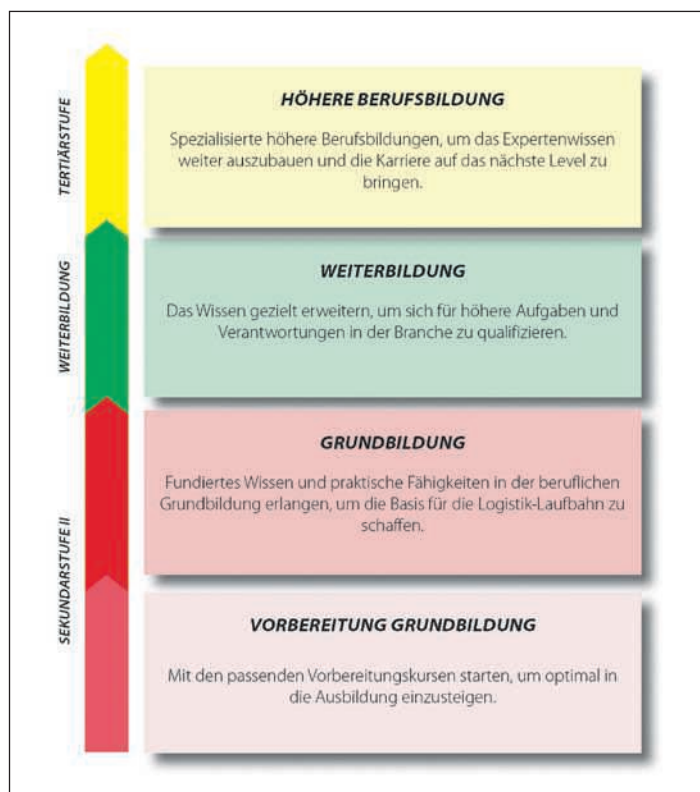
TERTIÄRSTUFE

HÖHERE BERUFSBILDUNG

Spezialisierte höhere Berufsbildungen, um das Expertenwissen weiter auszubauen und die Karriere auf das nächste Level zu bringen.

WEITERBILDUNG

WEITERBILDUNG

Das Wissen gezielt erweitern, um sich für höhere Aufgaben und Verantwortungen in der Branche zu qualifizieren.

SEKUNDARSTUFE II

GRUNDBILDUNG

Fundiertes Wissen und praktische Fähigkeiten in der beruflichen Grundbildung erlangen, um die Basis für die Logistik-Laufbahn zu schaffen.

VORBEREITUNG GRUNDBILDUNG

Mit den passenden Vorbereitungskursen starten, um optimal in die Ausbildung einzusteigen.